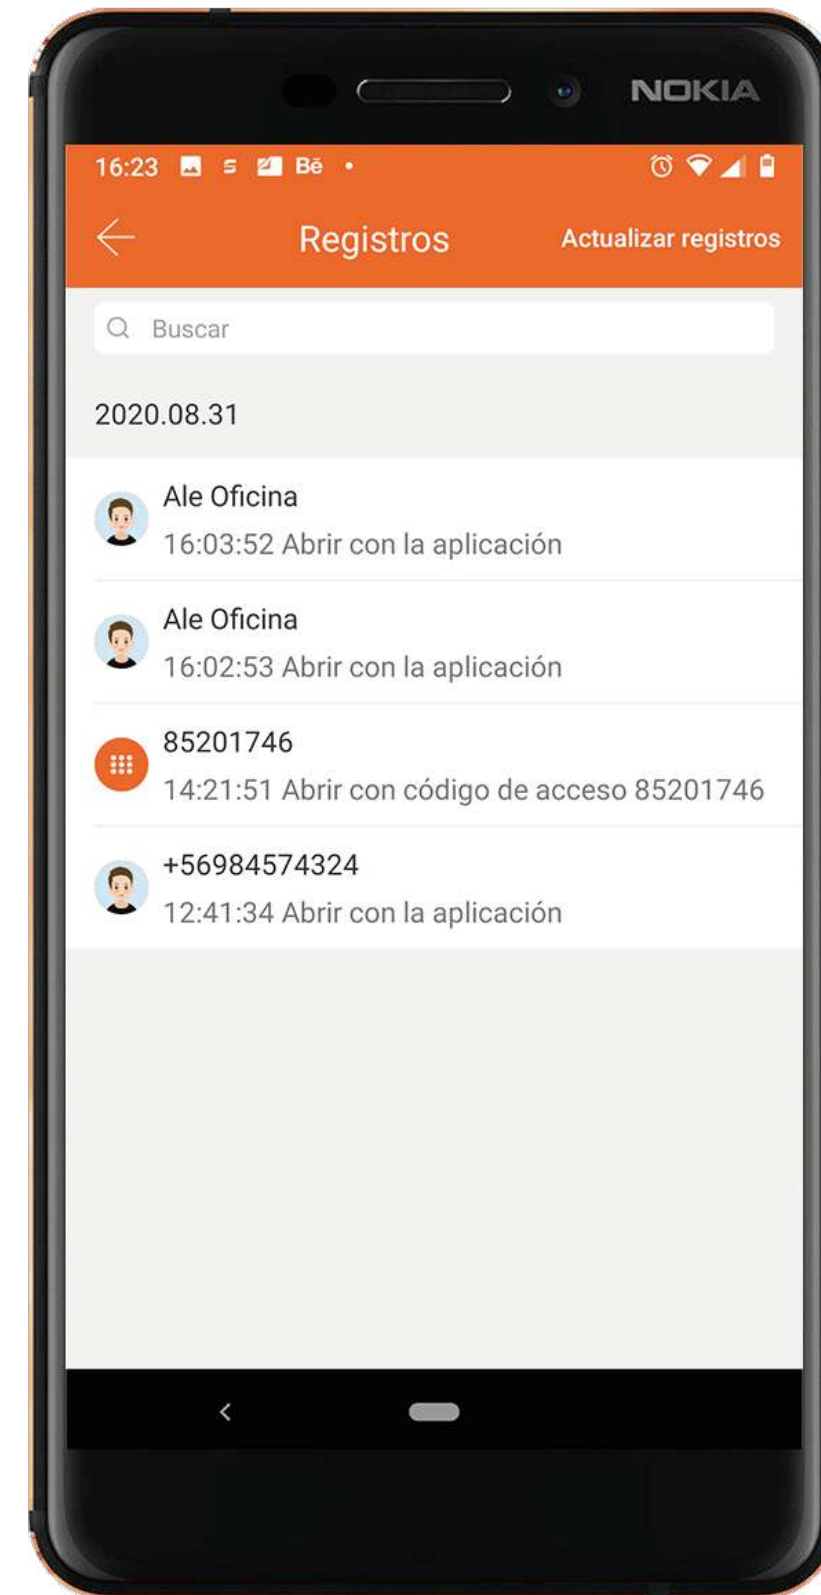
NOKIA

16:23 Bē •

Registros

Actualizar registros

Buscar

2020.08.31

Ale Oficina
16:03:52 Abrir con la aplicación

Ale Oficina
16:02:53 Abrir con la aplicación

85201746
14:21:51 Abrir con código de acceso 85201746

+56984574324
12:41:34 Abrir con la aplicación